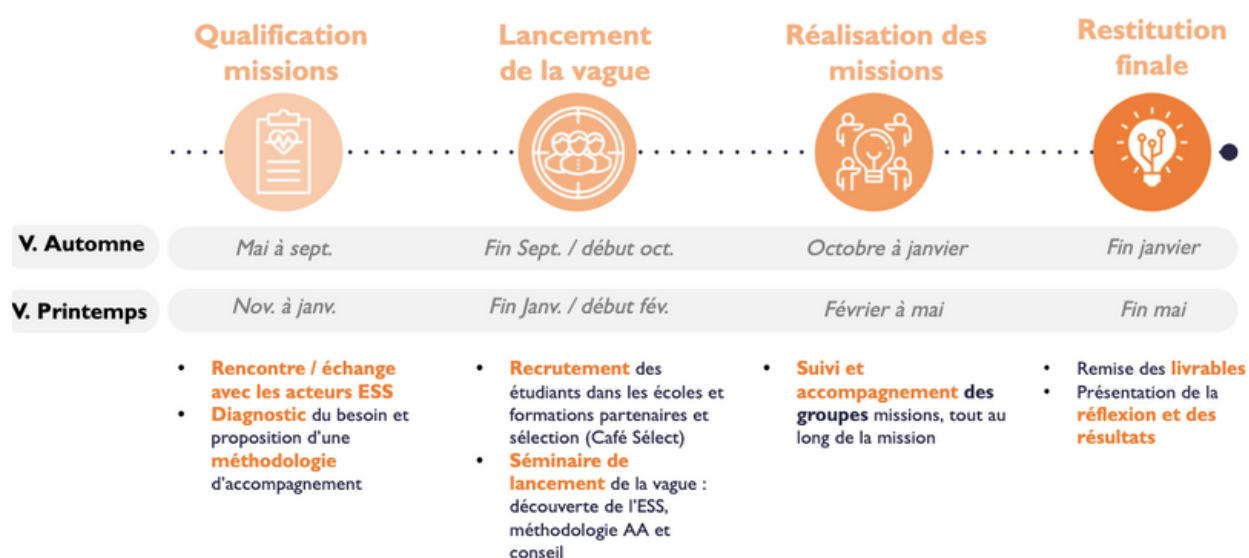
Qualification missions

Lancement de la vague

Réalisation des missions

Restitution finale

| | | | | |
|---|---|---|---|---|
| V. Automne | Mai à sept. | Fin Sept. / début oct. | Octobre à janvier | Fin janvier |
| V. Printemps | Nov. à janv. | Fin Janv. / début fév. | Février à mai | Fin mai |

• Rencontre / échange avec les acteurs ESS
• Diagnostic du besoin et proposition d'une méthodologie d'accompagnement

• Recrutement des étudiants dans les écoles et formations partenaires et sélection (Café Sélect)
• Séminaire de lancement de la vague : découverte de l'ESS, méthodologie AA et conseil

• Suivi et accompagnement des groupes missions, tout au long de la mission

• Remise des livrables
• Présentation de la réflexion et des résultats